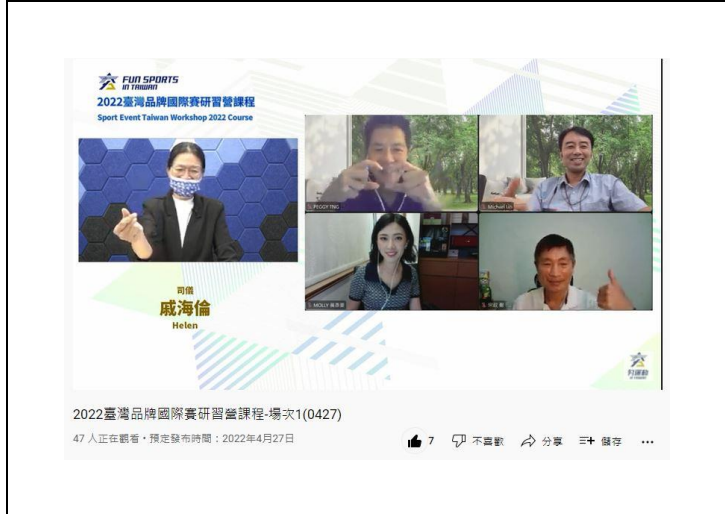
FUN SPORTS IN TAIWAN
2022臺灣品牌國際賽研習營課程
Sport Event Taiwan Workshop 2022 Course

司儀
戚海倫
Helen

PEGGY TING
Michael Lin
MOLLY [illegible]
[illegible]

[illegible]

2022臺灣品牌國際賽研習營課程-場次1(0427)
47 人正在觀看 • 預定發布時間：2022年4月27日
7 不喜歡 分享 儲存 ...